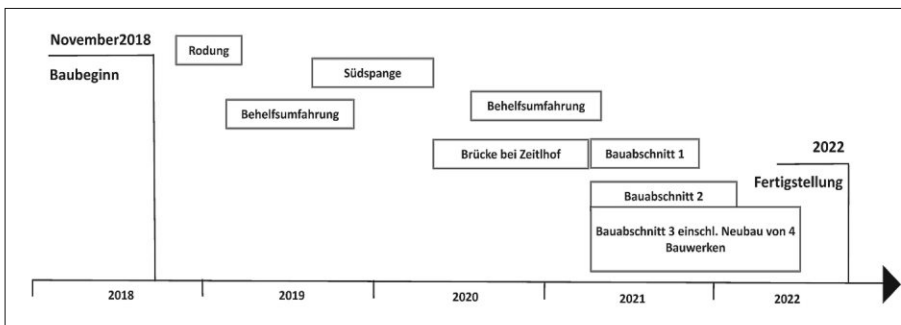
November2018

Baubeginn

Rodung

Südspange

Behelfsumfahrung

Behelfsumfahrung

Brücke bei Zeitlhof

Bauabschnitt 1

2022

Fertigstellung

Bauabschnitt 2

Bauabschnitt 3 einschl. Neubau von 4 Bauwerken

2018

2019

2020

2021

2022